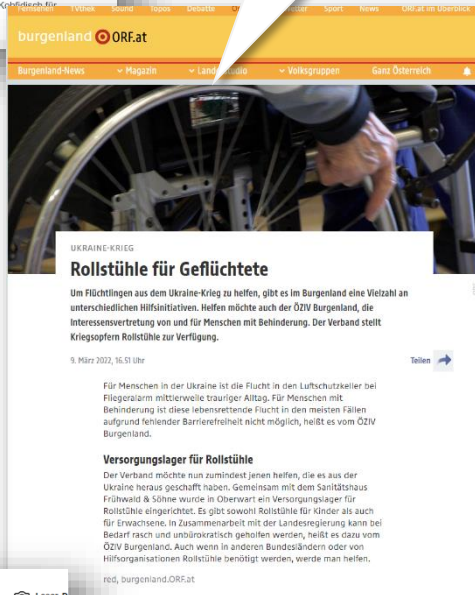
Fernsehen TVthek Sound Topos Debatte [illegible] Wetter Sport News ORF.at im Überblick

burgenland ORF.at

Burgenland-News Magazin Land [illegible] Volksgruppen Ganz Österreich

UKRAINE-KRIEG

Rollstühle für Geflüchtete

Um Flüchtlingen aus dem Ukraine-Krieg zu helfen, gibt es im Burgenland eine Vielzahl an unterschiedlichen Hilfsinitiativen. Helfen möchte auch der ÖZIV Burgenland, die Interessensvertretung von und für Menschen mit Behinderung. Der Verband stellt Kriegsopfern Rollstühle zur Verfügung.

9. März 2022, 16.51 Uhr

Teilen

Für Menschen in der Ukraine ist die Flucht in den Luftschutzkeller bei Fliegeralarm mittlerweile trauriger Alltag. Für Menschen mit Behinderung ist diese lebensrettende Flucht in den meisten Fällen aufgrund fehlender Barrierefreiheit nicht möglich, heißt es vom ÖZIV Burgenland.

Versorgungslager für Rollstühle

Der Verband möchte nun zumindest jenen helfen, die es aus der Ukraine heraus geschafft haben. Gemeinsam mit dem Sanitätshaus Frühwald & Söhne wurde in Oberwart ein Versorgungslager für Rollstühle eingerichtet. Es gibt sowohl Rollstühle für Kinder als auch für Erwachsene. In Zusammenarbeit mit der Landesregierung kann bei Bedarf rasch und unbürokratisch geholfen werden, heißt es dazu vom ÖZIV Burgenland. Auch wenn in anderen Bundesländern oder von Hilfsorganisationen Rollstühle benötigt werden, werde man helfen.

red, burgenland.ORF.at